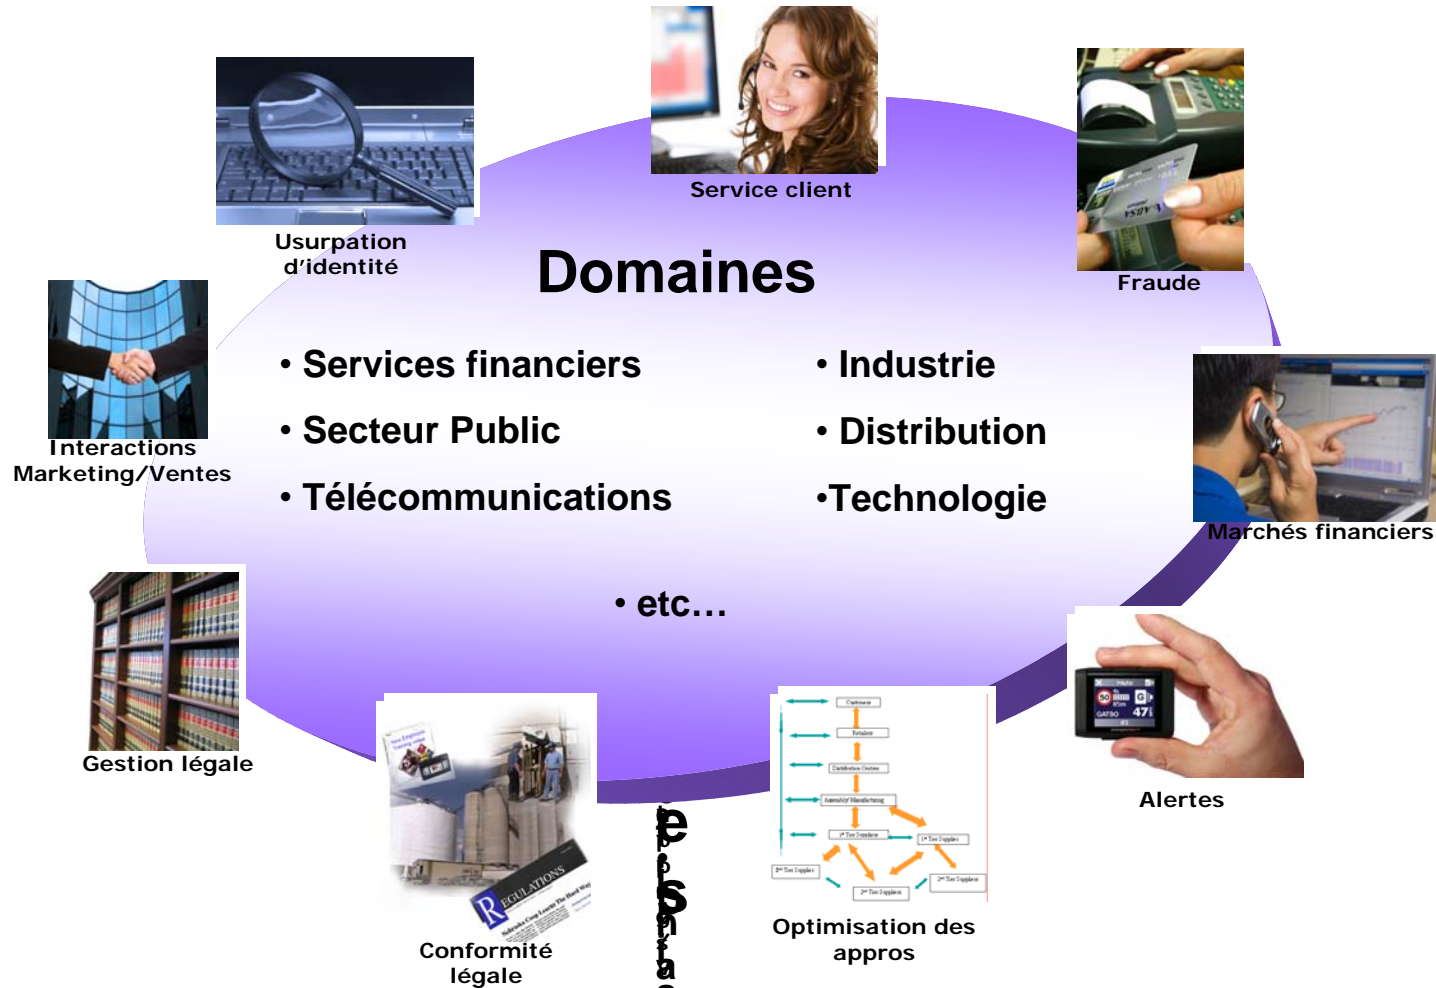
Service client

Usurpation d'identité

Fraude

Domaines

• Services financiers

• Secteur Public

• Télécommunications

• Industrie

• Distribution

•Technologie

• etc…

Interactions Marketing/Ventes

Marchés financiers

Gestion légale

Alertes

Conformité légale

Optimisation des appros

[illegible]